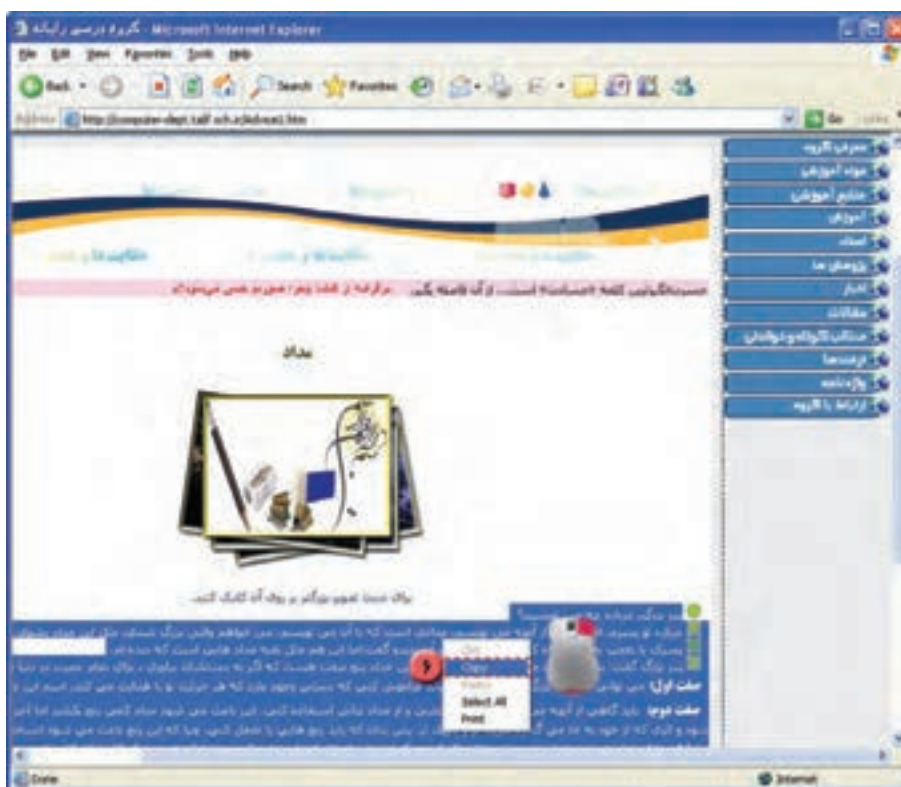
گروه درسی رایانه - Microsoft Internet Explorer
File Edit View Favorites Tools Help
Back Search Favorites
Address http://computer-dept.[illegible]
Go Links

معرفی گروه
مواد آموزشی
منابع آموزشی
آموزش
استاد
پژوهش ها
اخبار
مقالات
مسائل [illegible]
فرهنگ ها
واژه نامه
ارتباط با گروه

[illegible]

بداك

برای دیدن تصویر بزرگتر بر روی آن کلیک کنید.

صفت اول:
صفت دوم:

Cut
Copy
Paste
Select All
Print

۶

Done
Internet